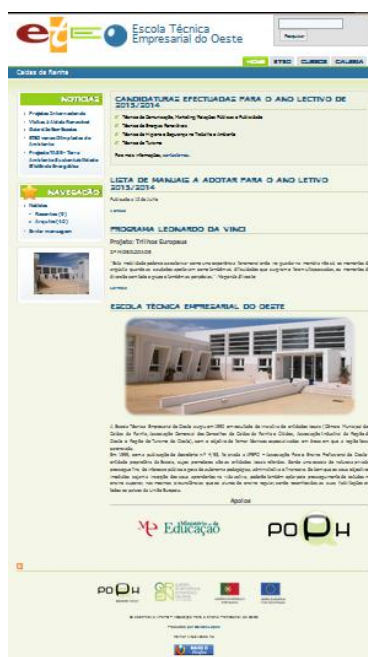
Escola Técnica Empresarial do Oeste

Pesquisar

HOME ETEO CURSOS GALERIA

Caldas da Rainha

NOTÍCIAS

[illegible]

NAVEGAÇÃO

Notícias

CANDIDATURAS EFECTUADAS PARA O ANO LECTIVO DE 2013/2014

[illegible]

LISTA DE MANUAIS A ADOTAR PARA O ANO LETIVO 2013/2014

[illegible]

PROGRAMA LEONARDO DA VINCI

Projeto: Trilhos Europeus

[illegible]

ESCOLA TÉCNICA EMPRESARIAL DO OESTE

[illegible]

Apoios

Ministério da Educação

POPH

POPH

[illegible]